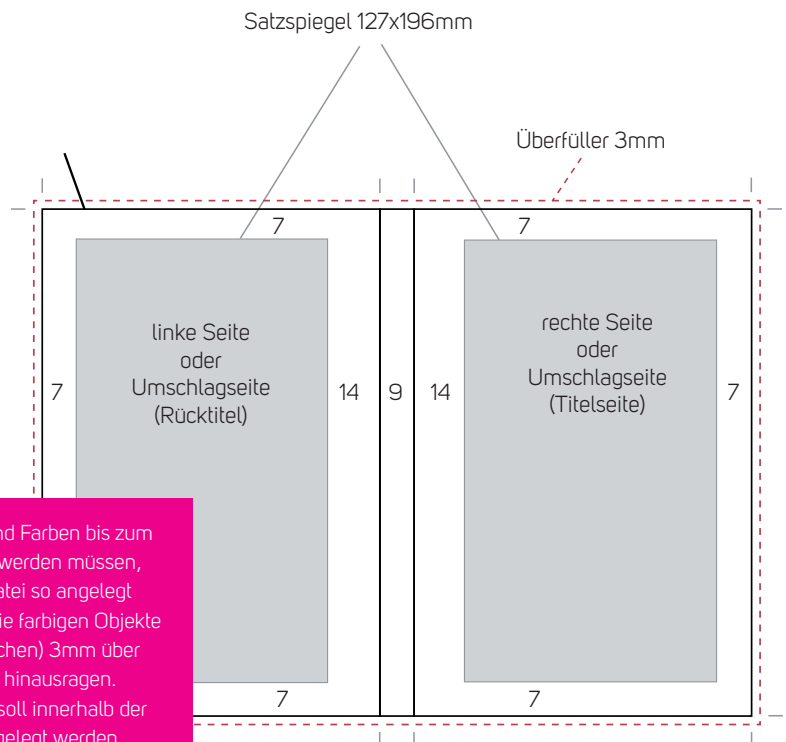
Satzspiegel 127x196mm

Überfüller 3mm

7

7

linke Seite
oder
Umschlagseite
(Rücktitel)

7

14

9

14

rechte Seite
oder
Umschlagseite
(Titelseite)

7

7

7

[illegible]nd Farben bis zum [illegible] werden müssen, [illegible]atei so angelegt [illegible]ie farbigen Objekte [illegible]chen) 3mm über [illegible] hinausragen. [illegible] soll innerhalb der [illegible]elegt werden